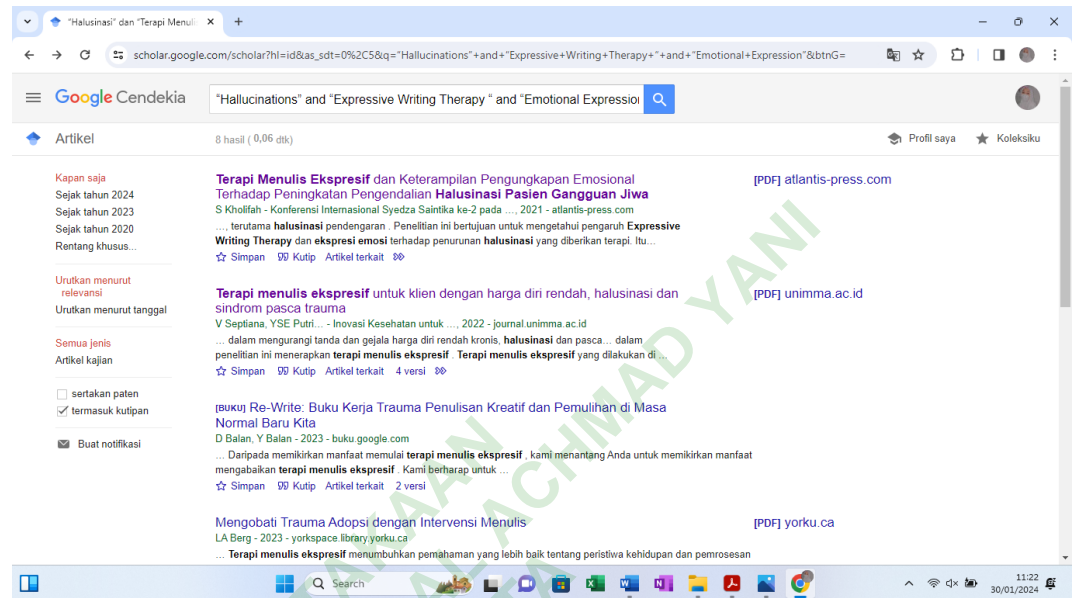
"Halusinasi" dan "Terapi Menuli ×

scholar.google.com/scholar?hl=id&as_sdt=0%2C5&q="Hallucinations"+and+"Expressive+Writing+Therapy+"+and+"Emotional+Expression"&btnG=

Google Cendekia

"Hallucinations" and "Expressive Writing Therapy " and "Emotional Expressio

Artikel

8 hasil (0,06 dtk)

Profil saya

Koleksiku

Kapan saja
Sejak tahun 2024
Sejak tahun 2023
Sejak tahun 2020
Rentang khusus...

Urutkan menurut relevansi
Urutkan menurut tanggal

Semua jenis
Artikel kajian

sertakan paten
termasuk kutipan

Buat notifikasi

Terapi Menulis Ekspresif dan Keterampilan Pengungkapan Emosional Terhadap Peningkatan Pengendalian Halusinasi Pasien Gangguan Jiwa
S Kholifah - Konferensi Internasional Syedza Saintika ke-2 pada ..., 2021 - atlantis-press.com
..., terutama halusinasi pendengaran . Penelitian ini bertujuan untuk mengetahui pengaruh Expressive Writing Therapy dan ekspresi emosi terhadap penurunan halusinasi yang diberikan terapi. Itu...
Simpan Kutip Artikel terkait

[PDF] atlantis-press.com

Terapi menulis ekspresif untuk klien dengan harga diri rendah, halusinasi dan sindrom pasca trauma
V Septiana, YSE Putri... - Inovasi Kesehatan untuk ..., 2022 - journal.unimma.ac.id
... dalam mengurangi tanda dan gejala harga diri rendah kronis, halusinasi dan pasca... dalam penelitian ini menerapkan terapi menulis ekspresif . Terapi menulis ekspresif yang dilakukan di ...
Simpan Kutip Artikel terkait 4 versi

[PDF] unimma.ac.id

[BUKU] Re-Write: Buku Kerja Trauma Penulisan Kreatif dan Pemulihan di Masa Normal Baru Kita
D Balan, Y Balan - 2023 - buku.google.com
... Daripada memikirkan manfaat memulai terapi menulis ekspresif , kami menantang Anda untuk memikirkan manfaat mengabaikan terapi menulis ekspresif . Kami berharap untuk ...
Simpan Kutip Artikel terkait 2 versi

Mengobati Trauma Adopsi dengan Intervensi Menulis
LA Berg - 2023 - yorkspace.library.yorku.ca
... Terapi menulis ekspresif menumbuhkan pemahaman yang lebih baik tentang peristiwa kehidupan dan pemrosesan

[PDF] yorku.ca

PERPUSTAKAAN ACHMAD YANI

Search

11:22
30/01/2024